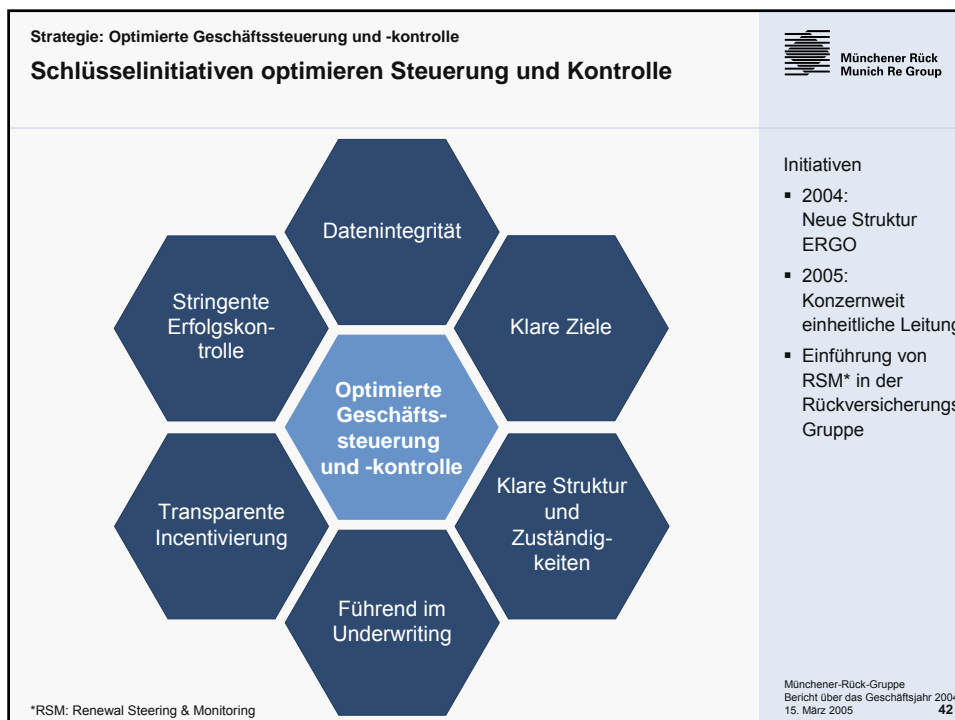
Strategie: Optimierte Geschäftssteuerung und -kontrolle

Schlüsselinitiativen optimieren Steuerung und Kontrolle

Münchener Rück
Munich Re Group

Datenintegrität

Stringente Erfolgskontrolle

Klare Ziele

Optimierte Geschäftssteuerung und -kontrolle

Transparente Incentivierung

Klare Struktur und Zuständigkeiten

Führend im Underwriting

Initiativen

- 2004: Neue Struktur ERGO
- 2005: Konzernweit einheitliche Leitung
- Einführung von RSM* in der Rückversicherungs-Gruppe

*RSM: Renewal Steering & Monitoring

Münchener-Rück-Gruppe
Bericht über das Geschäftsjahr 2004
15. März 2005
42